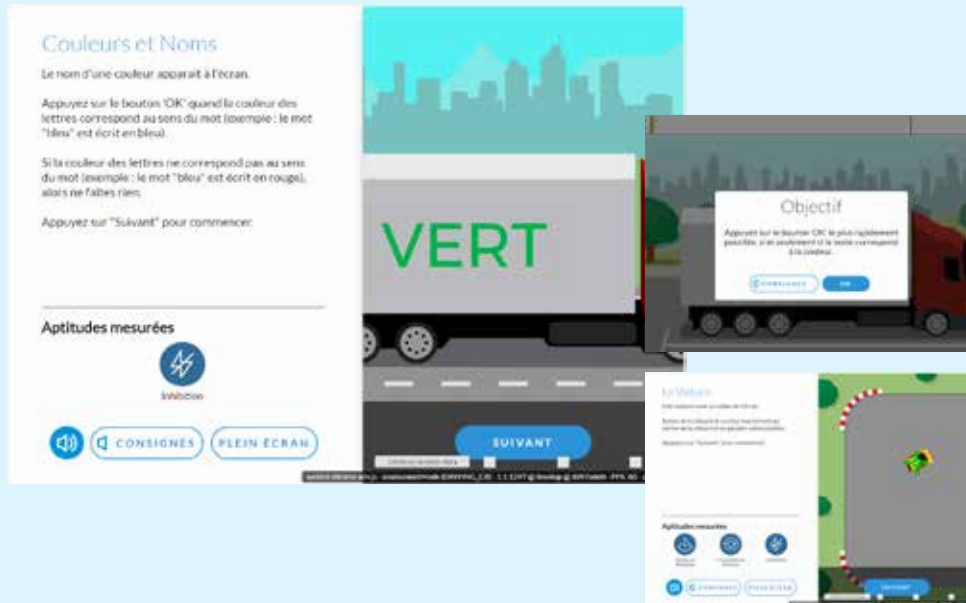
Couleurs et Noms

Le nom d'une couleur apparait à l'écran.

Appuyez sur le bouton 'OK' quand la couleur des lettres correspond au sens du mot (exemple : le mot "bleu" est écrit en bleu).

Si la couleur des lettres ne correspond pas au sens du mot (exemple : le mot "bleu" est écrit en rouge), alors ne faites rien.

Appuyez sur "Suivant" pour commencer.

Aptitudes mesurées

Inhibition

CONSIGNES

PLEIN ÉCRAN

VERT

SUIVANT

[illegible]

Objectif

Appuyez sur le bouton 'OK' le plus rapidement possible, si et seulement si le texte correspond à la couleur.

CONSIGNES

OK

La Voiture

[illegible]

Aptitudes mesurées

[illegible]

CONSIGNES

PLEIN ÉCRAN

SUIVANT